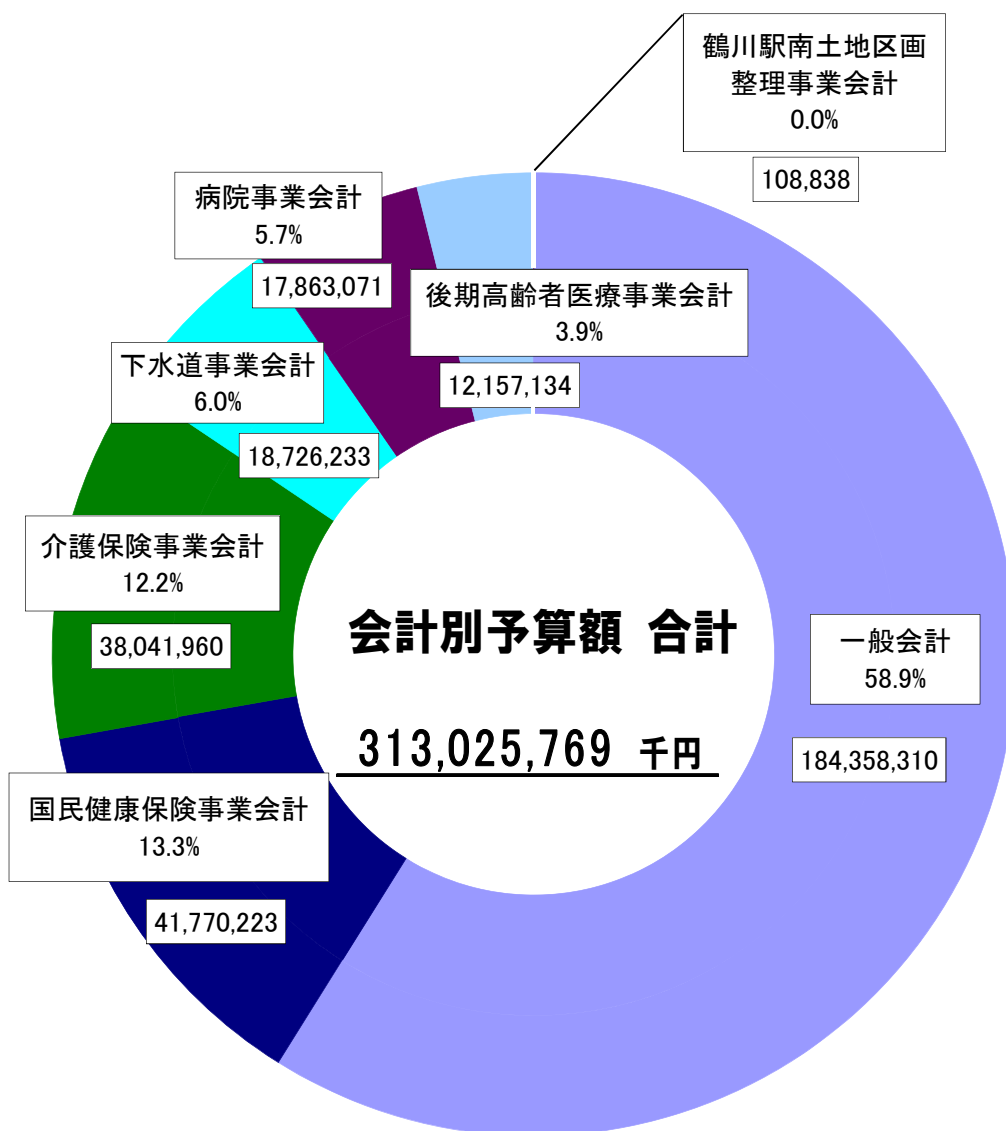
鶴川駅南土地区画整理事業会計
0.0%
108,838

病院事業会計
5.7%
17,863,071

後期高齢者医療事業会計
3.9%
12,157,134

下水道事業会計
6.0%
18,726,233

介護保険事業会計
12.2%
38,041,960

会計別予算額 合計

313,025,769 千円

一般会計
58.9%
184,358,310

国民健康保険事業会計
13.3%
41,770,223